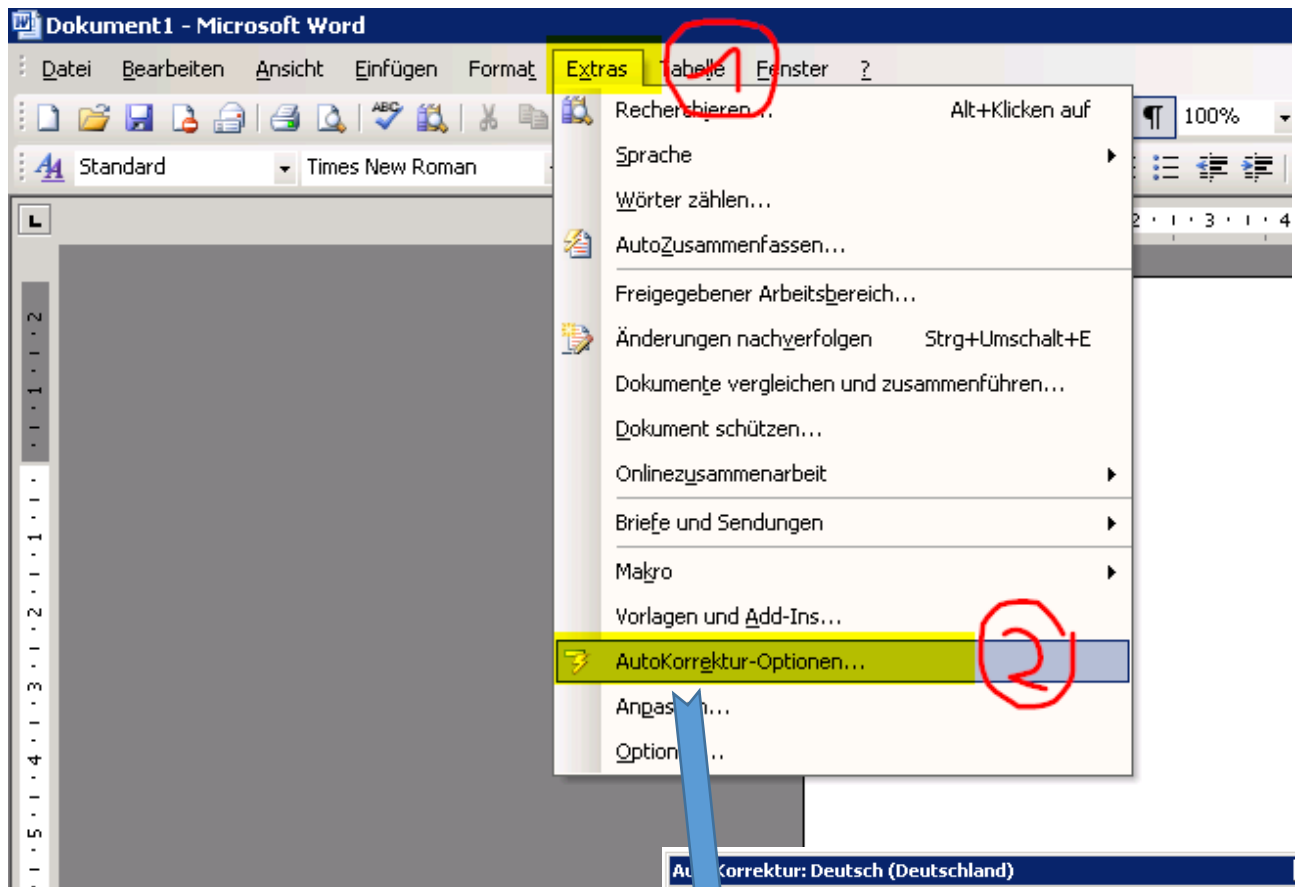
Dokument1 - Microsoft Word

Datei Bearbeiten Ansicht Einfügen Format Extras Tabelle Fenster ?

¶ 100%

Standard Times New Roman

1

Recherchieren... Alt+Klicken auf
Sprache
Wörter zählen...
AutoZusammenfassen...
Freigegebener Arbeitsbereich...
Änderungen nachverfolgen Strg+Umschalt+E
Dokumente vergleichen und zusammenführen...
Dokument schützen...
Onlinezusammenarbeit
Briefe und Sendungen
Makro
Vorlagen und Add-Ins...
AutoKorrektur-Optionen...
Anpassen...
Optionen...

2

AutoKorrektur: Deutsch (Deutschland)